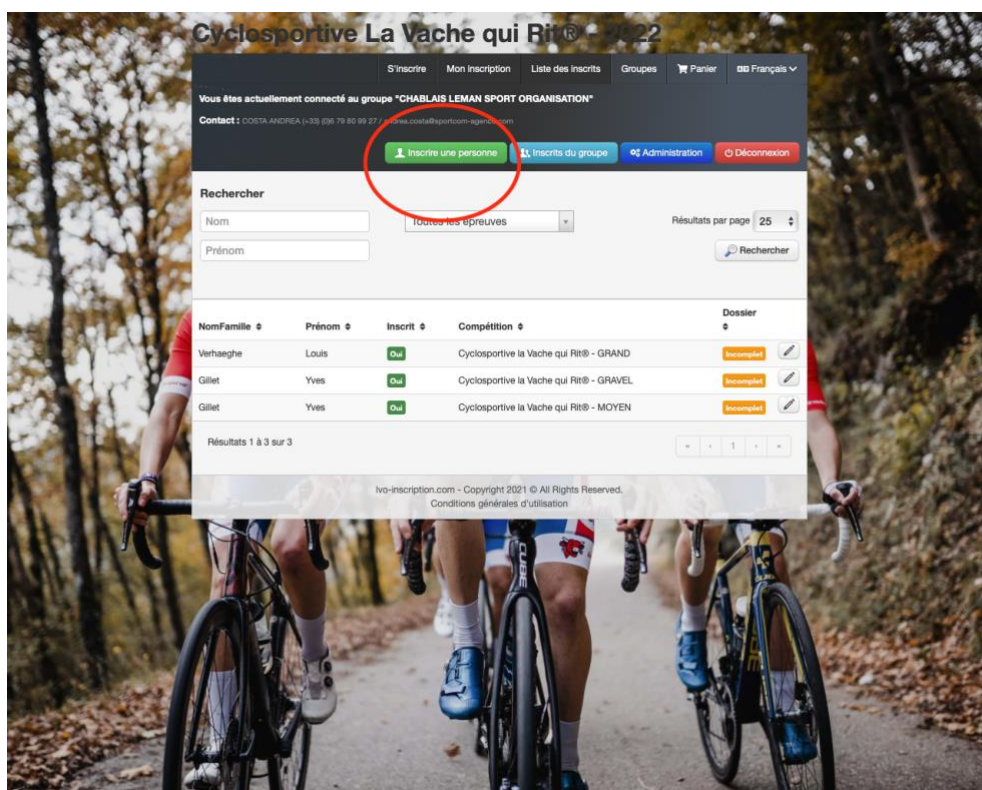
Cyclosportive La Vache qui Rit® - 2022

S'inscrire Mon inscription Liste des inscrits Groupes Panier Français

Vous êtes actuellement connecté au groupe "CHABLAIS LEMAN SPORT ORGANISATION"

Contact : COSTA ANDREA (+33) (0)6 79 80 99 27 / andrea.costa@sportcom-agence.com

Inscrire une personne Inscrits du groupe Administration Déconnexion

Rechercher

Nom

Prénom

Toutes les épreuves

Résultats par page 25

Rechercher

| NomFamille | Prénom | Inscrit | Compétition | Dossier | |
|---|---|---|---|---|---|
| Verhaeghe | Louis | Oui | Cyclosportive la Vache qui Rit® - GRAND | Incomplet | |
| Gillet | Yves | Oui | Cyclosportive la Vache qui Rit® - GRAVEL | Incomplet | |
| Gillet | Yves | Oui | Cyclosportive la Vache qui Rit® - MOYEN | Incomplet | |

Résultats 1 à 3 sur 3

« ‹ 1 › »

lvo-inscription.com - Copyright 2021 © All Rights Reserved.
Conditions générales d'utilisation

CUBE